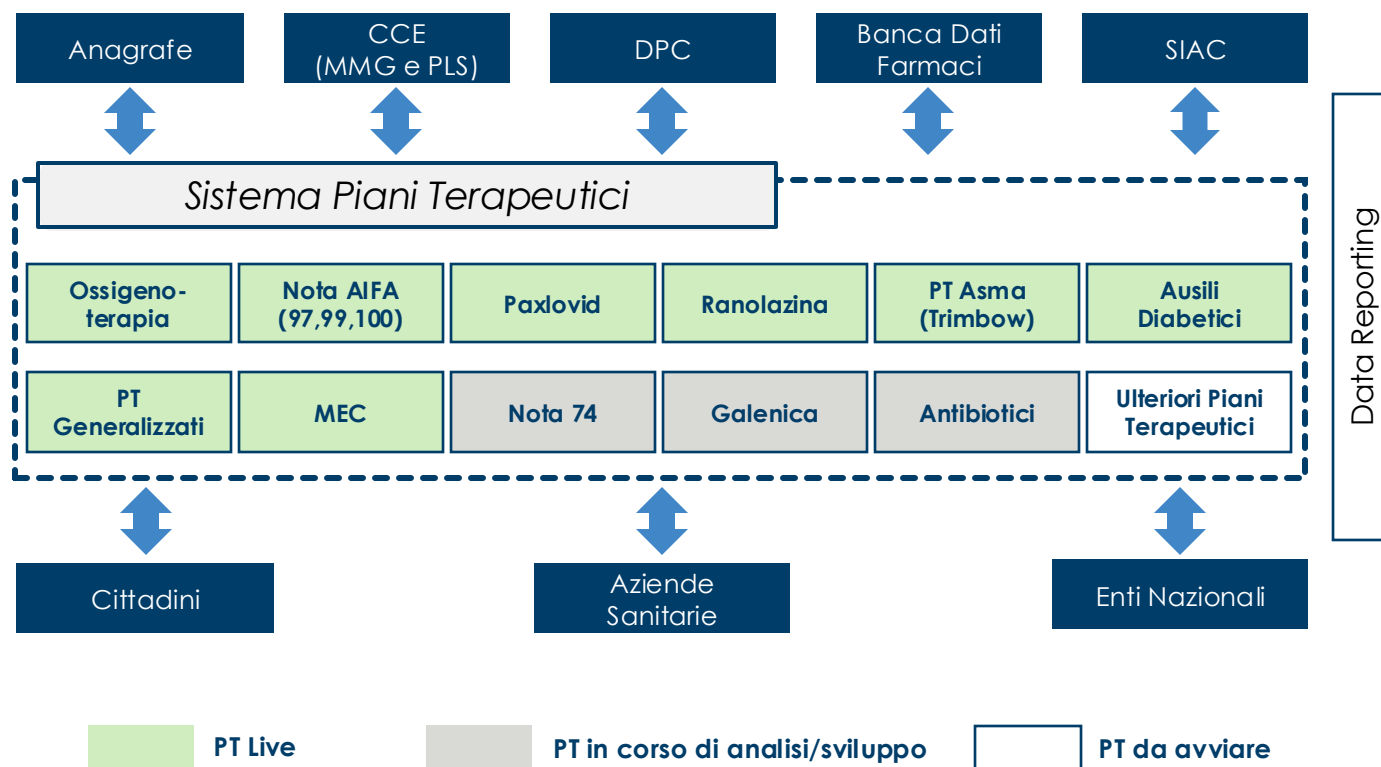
Anagrafe

CCE (MMG e PLS)

DPC

Banca Dati Farmaci

SIAC

Data Reporting

Sistema Piani Terapeutici

Ossigeno-terapia

Nota AIFA (97,99,100)

Paxlovid

Ranolazina

PT Asma (Trimbow)

Ausili Diabetici

PT Generalizzati

MEC

Nota 74

Galenica

Antibiotici

Ulteriori Piani Terapeutici

Cittadini

Aziende Sanitarie

Enti Nazionali

PT Live

PT in corso di analisi/sviluppo

PT da avviare